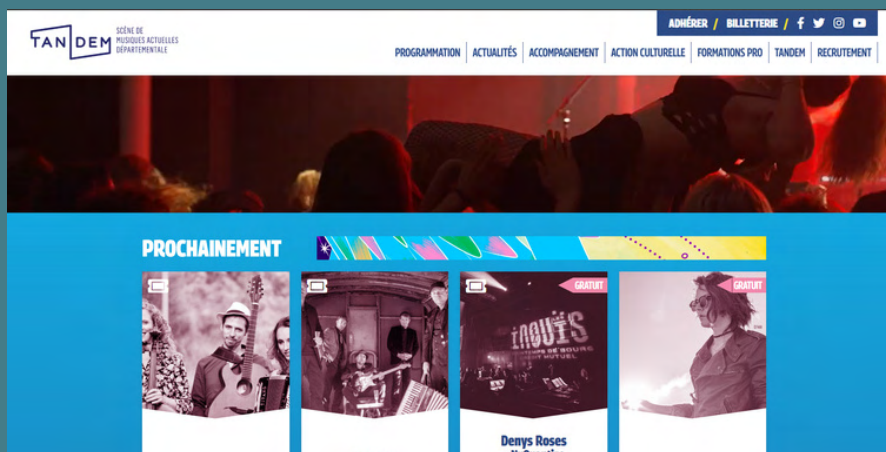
TAN DEM SCÈNE DE MUSIQUES ACTUELLES DÉPARTEMENTALE

ADHÉRER / BILLETTERIE /

PROGRAMMATION | ACTUALITÉS | ACCOMPAGNEMENT | ACTION CULTURELLE | FORMATIONS PRO | TANDEM | RECRUTEMENT

PROCHAINEMENT

GRATUIT

INOUÏS

GRATUIT

Denys Roses
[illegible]